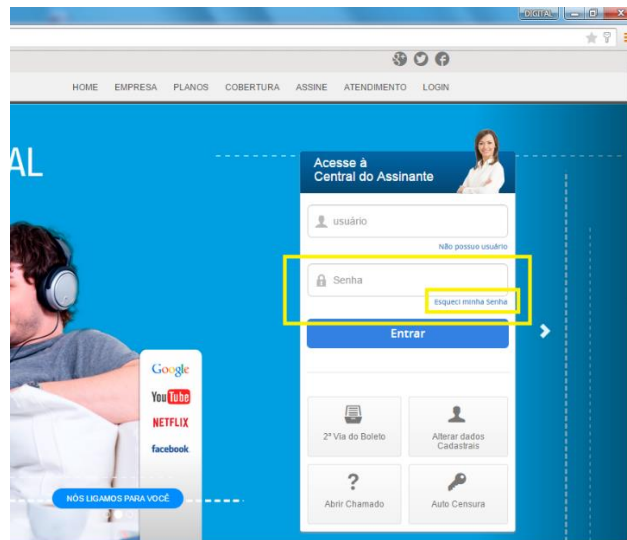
DIGITAL

HOME EMPRESA PLANOS COBERTURA ASSINE ATENDIMENTO LOGIN

AL

Acesse à Central do Assinante

usuário

Não possuo usuário

Senha

Esqueci minha Senha

Entrar

Google
YouTube
NETFLIX
facebook

2ª Via do Boleto

Alterar dados Cadastrais

?

Abrir Chamado

Auto Censura

NÓS LIGAMOS PARA VOCÊ